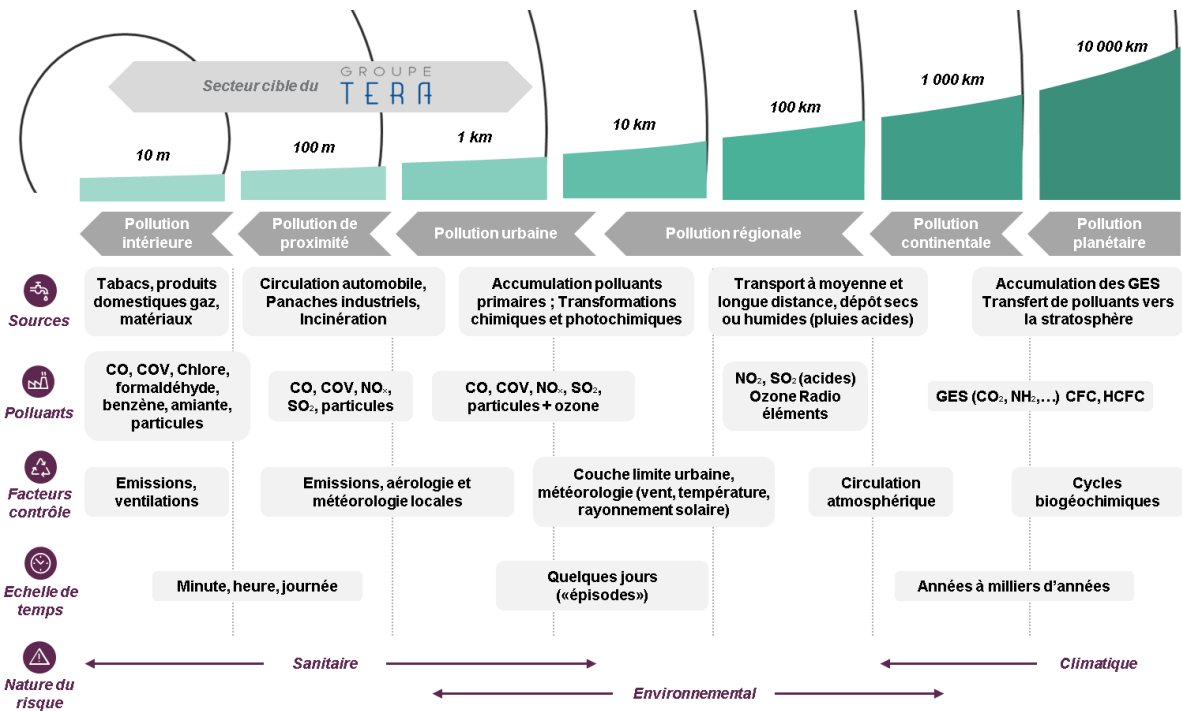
Secteur cible du GROUPE TERA

10 m
100 m
1 km
10 km
100 km
1 000 km
10 000 km

Pollution intérieure
Pollution de proximité
Pollution urbaine
Pollution régionale
Pollution continentale
Pollution planétaire

Sources
Tabacs, produits domestiques gaz, matériaux
Circulation automobile, Panaches industriels, Incinération
Accumulation polluants primaires ; Transformations chimiques et photochimiques
Transport à moyenne et longue distance, dépôt secs ou humides (pluies acides)
Accumulation des GES Transfert de polluants vers la stratosphère

Polluants
CO, COV, Chlore, formaldéhyde, benzène, amiante, particules
CO, COV, $NO_x$, $SO_2$, particules
CO, COV, $NO_x$, $SO_2$, particules + ozone
$NO_2$, $SO_2$ (acides) Ozone Radio éléments
GES ($CO_2$, $NH_2$,…) CFC, HCFC

Facteurs contrôle
Emissions, ventilations
Emissions, aérologie et météorologie locales
Couche limite urbaine, météorologie (vent, température, rayonnement solaire)
Circulation atmosphérique
Cycles biogéochimiques

Echelle de temps
Minute, heure, journée
Quelques jours («épisodes»)
Années à milliers d'années

Nature du risque
Sanitaire
Climatique
Environnemental